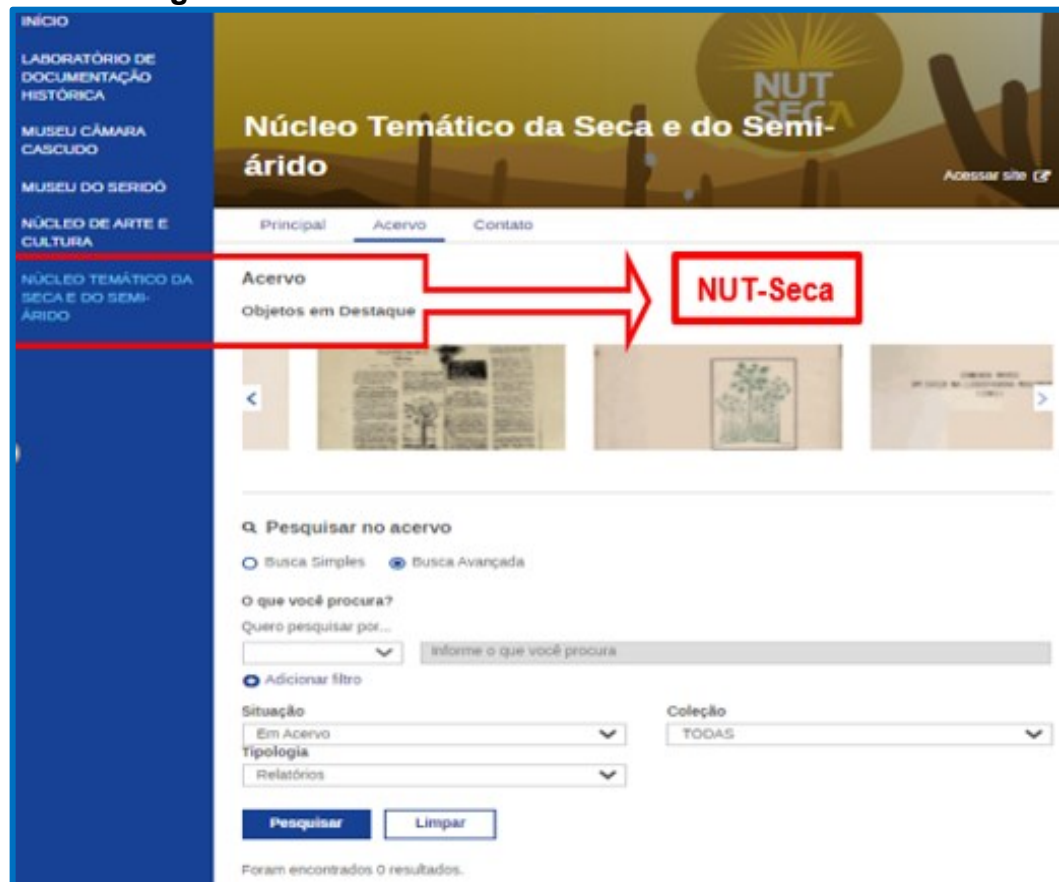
INÍCIO

LABORATÓRIO DE DOCUMENTAÇÃO HISTÓRICA

MUSEU CÂMARA CASCUDO

MUSEU DO SERIDÓ

NÚCLEO DE ARTE E CULTURA

NÚCLEO TEMÁTICO DA SECA E DO SEMI-ÁRIDO

NUT SECA

Núcleo Temático da Seca e do Semi-árido

Acessar site

Principal | Acervo | Contato

Acervo

Objetos em Destaque

NUT-Seca

Pesquisar no acervo

Busca Simples  Busca Avançada

O que você procura?

Quero pesquisar por...

Informe o que você procura

Adicionar filtro

Situação
Em Acervo

Coleção
TODAS

Tipologia
Relatórios

Pesquisar  Limpar

Foram encontrados 0 resultados.